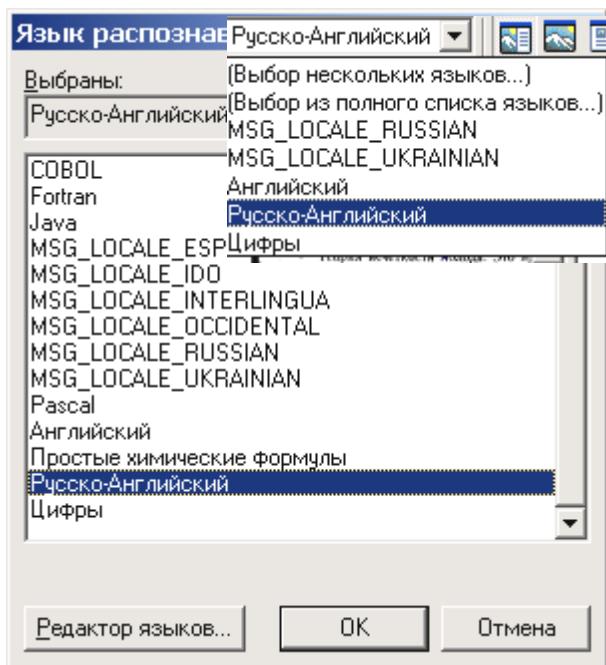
Язык распознав Русско-Английский

Выбраны:
Русско-Английский

(Выбор нескольких языков...)
(Выбор из полного списка языков...)
MSG_LOCALE_RUSSIAN
MSG_LOCALE_UKRAINIAN
Английский
Русско-Английский
Цифры

COBOL
Fortran
Java
MSG_LOCALE_ESP
MSG_LOCALE_IDO
MSG_LOCALE_INTERLINGUA
MSG_LOCALE_OCCIDENTAL
MSG_LOCALE_RUSSIAN
MSG_LOCALE_UKRAINIAN
Pascal
Английский
Простые химические формулы
Русско-Английский
Цифры

Редактор языков...
OK
Отмена